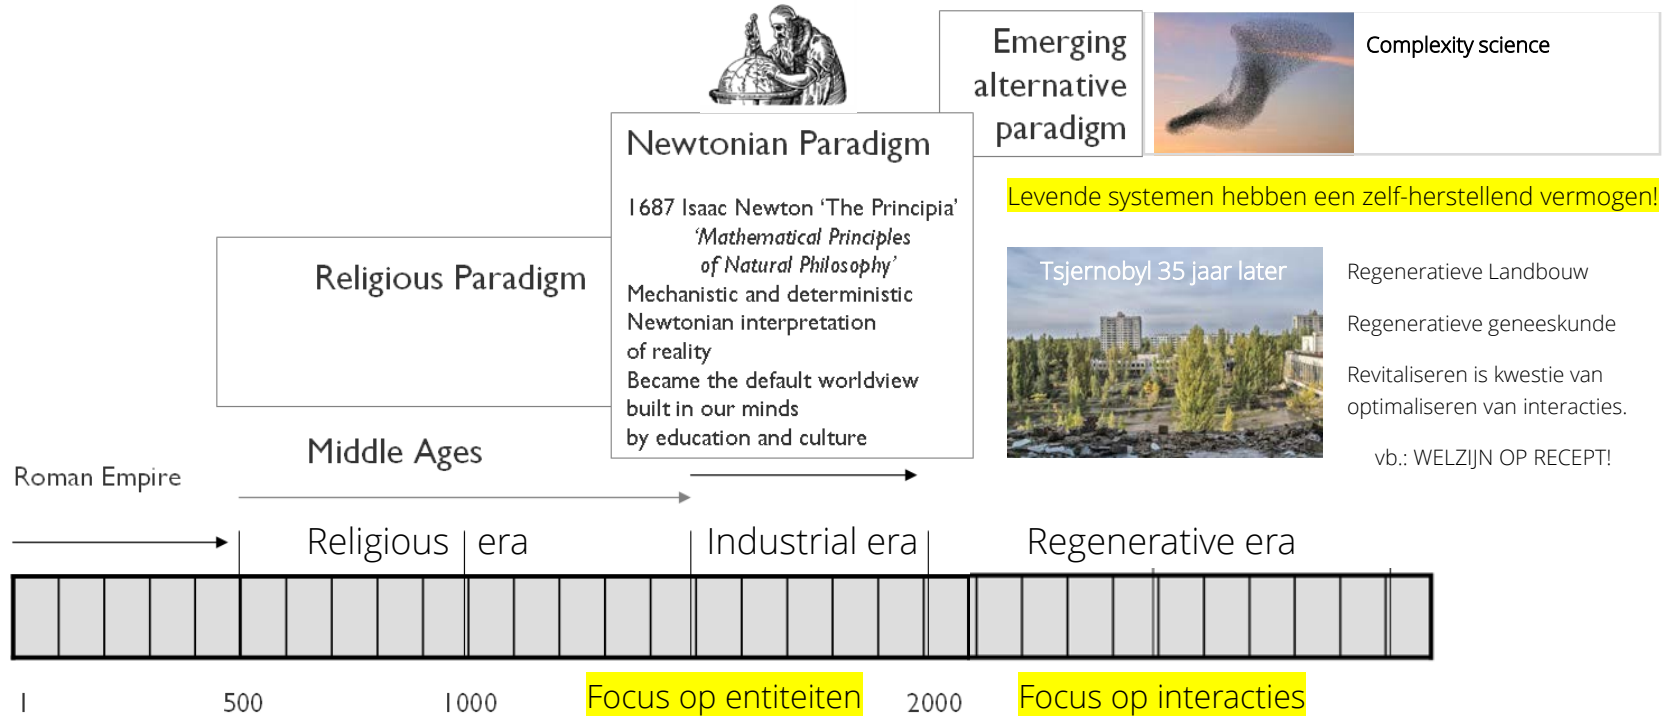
Emerging alternative paradigm

Complexity science

Newtonian Paradigm

1687 Isaac Newton 'The Principia' 'Mathematical Principles of Natural Philosophy'
Mechanistic and deterministic Newtonian interpretation of reality
Became the default worldview built in our minds by education and culture

Levende systemen hebben een zelf-herstellend vermogen!

Religious Paradigm

Tsjernobyl 35 jaar later

Regeneratieve Landbouw

Regeneratieve geneeskunde

Revitaliseren is kwestie van optimaliseren van interacties.

vb.: WELZIJN OP RECEPT!

Middle Ages

Roman Empire

Religious era

Industrial era

Regenerative era

1

500

1000

Focus op entiteiten

2000

Focus op interacties